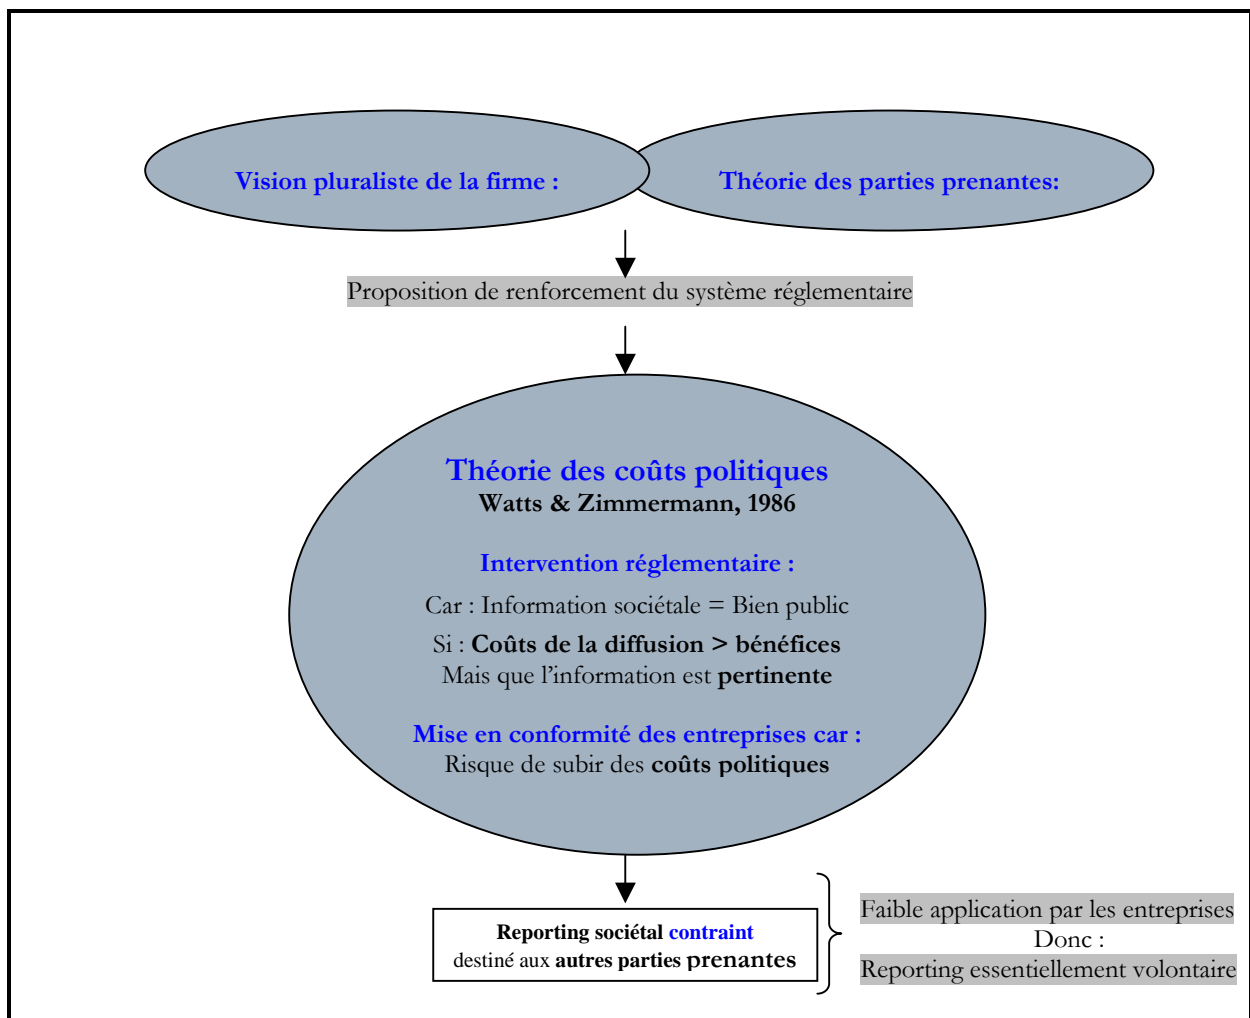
Vision pluraliste de la firme :

Théorie des parties prenantes:

Proposition de renforcement du système réglementaire

Théorie des coûts politiques
Watts & Zimmermann, 1986

Intervention réglementaire :

Car : Information sociétale = Bien public

Si : Coûts de la diffusion > bénéfices
Mais que l'information est pertinente

Mise en conformité des entreprises car :
Risque de subir des coûts politiques

Reporting sociétal contraint
destiné aux autres parties prenantes

Faible application par les entreprises
Donc :
Reporting essentiellement volontaire